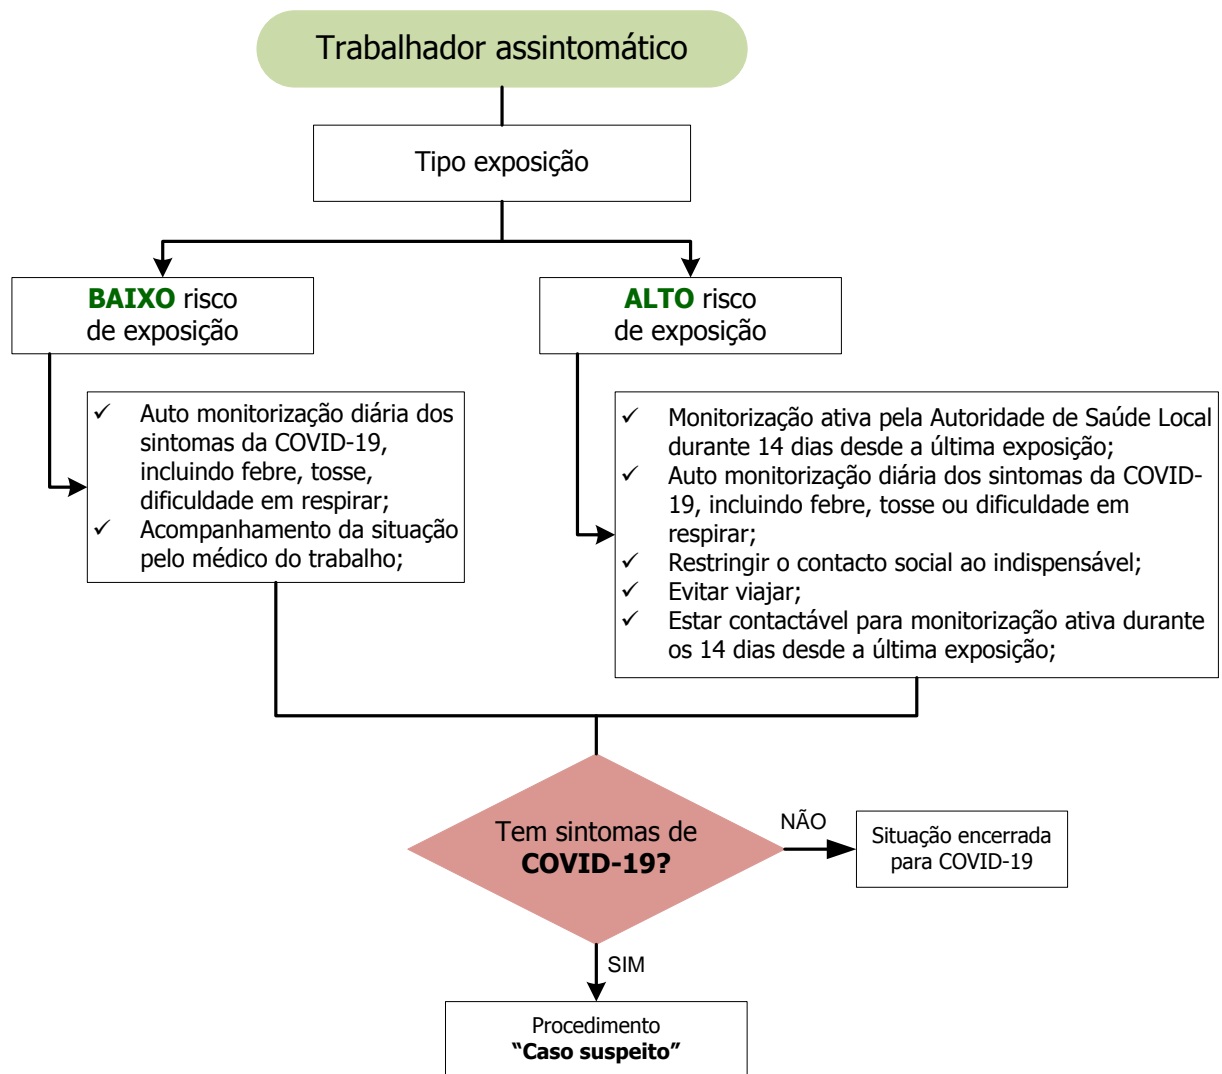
Trabalhador assintomático

Tipo exposição

BAIXO risco de exposição

ALTO risco de exposição

✓ Auto monitorização diária dos sintomas da COVID-19, incluindo febre, tosse, dificuldade em respirar;
✓ Acompanhamento da situação pelo médico do trabalho;

✓ Monitorização ativa pela Autoridade de Saúde Local durante 14 dias desde a última exposição;
✓ Auto monitorização diária dos sintomas da COVID-19, incluindo febre, tosse ou dificuldade em respirar;
✓ Restringir o contacto social ao indispensável;
✓ Evitar viajar;
✓ Estar contactável para monitorização ativa durante os 14 dias desde a última exposição;

Tem sintomas de COVID-19?

NÃO

Situação encerrada para COVID-19

SIM

Procedimento "Caso suspeito"